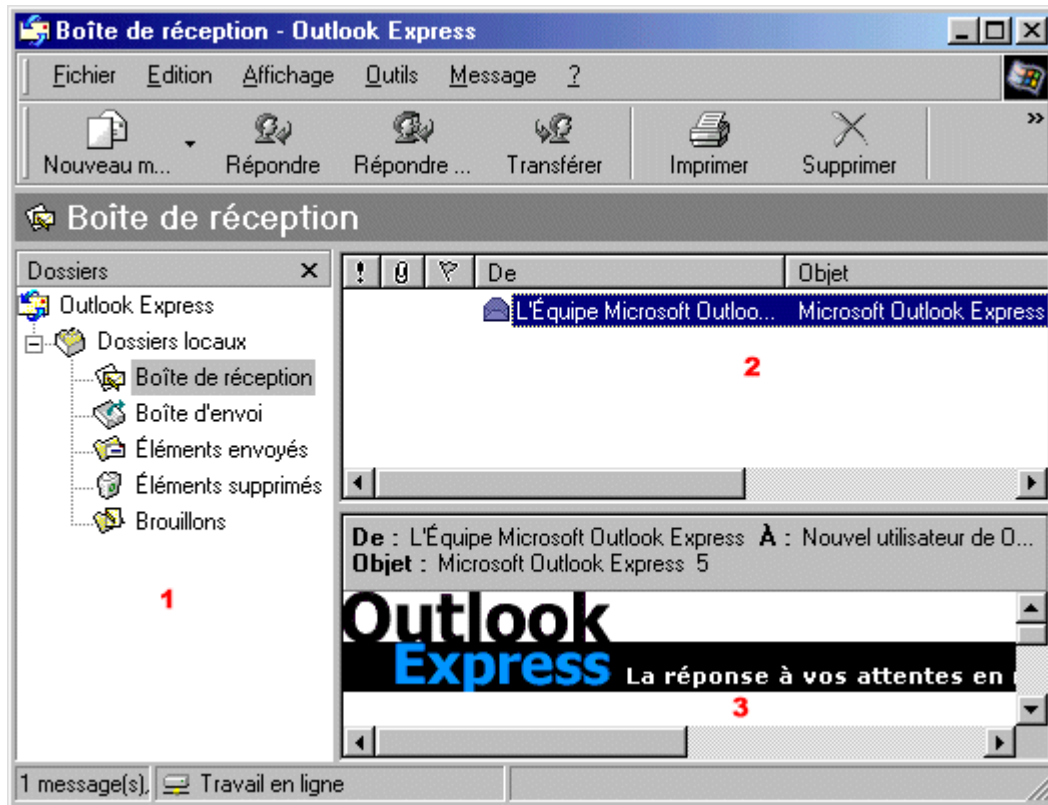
Boîte de réception - Outlook Express

Fichier Edition Affichage Outils Message ?

Nouveau m... Répondre Répondre ... Transférer Imprimer Supprimer

Boîte de réception

Dossiers ×

Outlook Express
Dossiers locaux
Boîte de réception
Boîte d'envoi
Éléments envoyés
Éléments supprimés
Brouillons

1

| ! | | | De | Objet |
|---|---|---|---|---|
| | | | L'Équipe Microsoft Outloo... | Microsoft Outlook Express |

2

De : L'Équipe Microsoft Outlook Express À : Nouvel utilisateur de O...
Objet : Microsoft Outlook Express 5

Outlook
Express La réponse à vos attentes en

3

1 message(s), Travail en ligne